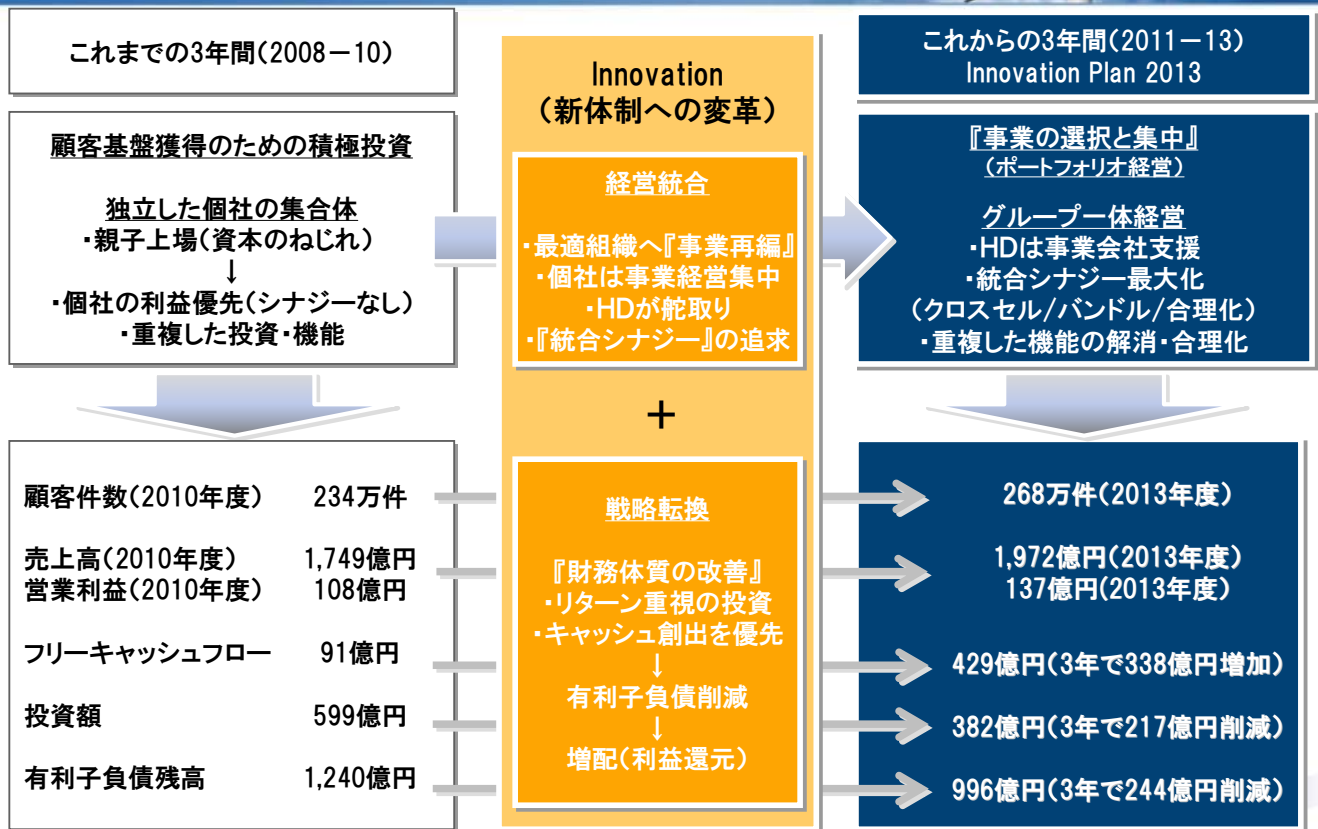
これまでの3年間(2008－10)

顧客基盤獲得のための積極投資

独立した個社の集合体
・親子上場(資本のねじれ)
↓
・個社の利益優先(シナジーなし)
・重複した投資・機能

顧客件数(2010年度) 234万件

売上高(2010年度) 1,749億円
営業利益(2010年度) 108億円

フリーキャッシュフロー 91億円

投資額 599億円

有利子負債残高 1,240億円

Innovation
(新体制への変革)

経営統合

・最適組織へ『事業再編』
・個社は事業経営集中
・HDが舵取り
・『統合シナジー』の追求

＋

戦略転換

『財務体質の改善』
・リターン重視の投資
・キャッシュ創出を優先
↓
有利子負債削減
↓
増配(利益還元)

これからの3年間(2011－13)
Innovation Plan 2013

『事業の選択と集中』
(ポートフォリオ経営)

グループ一体経営
・HDは事業会社支援
・統合シナジー最大化
(クロスセル/バンドル/合理化)
・重複した機能の解消・合理化

268万件(2013年度)

1,972億円(2013年度)
137億円(2013年度)

429億円(3年で338億円増加)

382億円(3年で217億円削減)

996億円(3年で244億円削減)